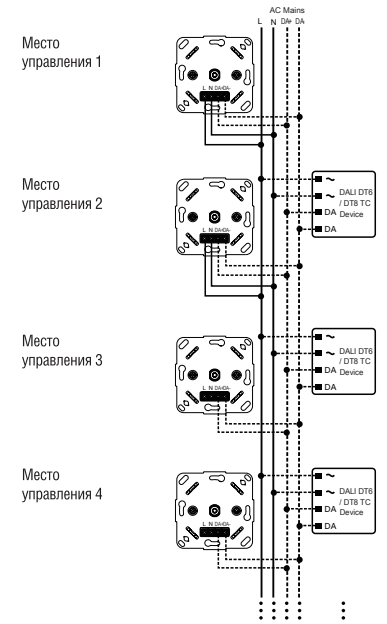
AC Mains
L N DA DA

Место управления 1

L N DA DA

Место управления 2

L N DA DA

~
~
DA
DA
DALI DT6 / DT8 TC Device

Место управления 3

L N DA DA

~
~
DA
DA
DALI DT6 / DT8 TC Device

Место управления 4

L N DA DA

~
~
DA
DA
DALI DT6 / DT8 TC Device